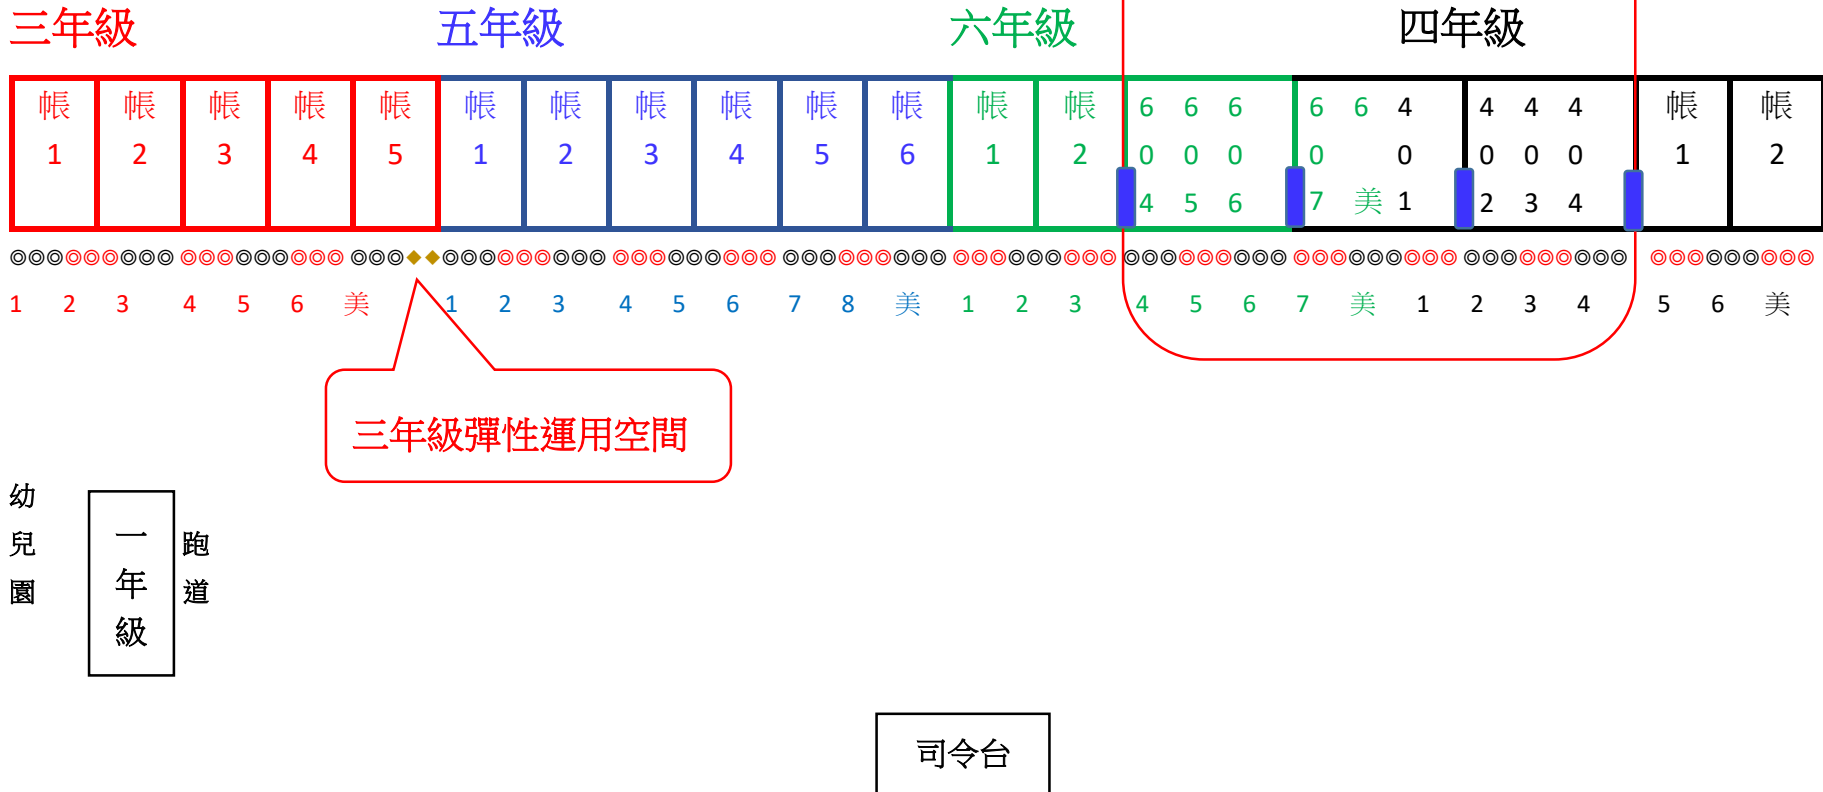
三年級　五年級　六年級　四年級

| 帳 1 | 帳 2 | 帳 3 | 帳 4 | 帳 5 | 帳 1 | 帳 2 | 帳 3 | 帳 4 | 帳 5 | 帳 6 | 帳 1 | 帳 2 | 6 6 6 0 0 0 4 5 6 | 6 6 4 0 0 7 美 1 | 4 4 4 0 0 0 2 3 4 | 帳 1 | 帳 2 |
|---|---|---|---|---|---|---|---|---|---|---|---|---|---|---|---|---|---|

◎◎◎◎◎◎◎◎◎ ◎◎◎◎◎◎◎◎◎ ◎◎◎◆◆◎◎◎◎◎◎◎◎◎ ◎◎◎◎◎◎◎◎◎ ◎◎◎◎◎◎◎◎◎ ◎◎◎◎◎◎◎◎◎ ◎◎◎◎◎◎◎◎◎ ◎◎◎◎◎◎◎◎◎ ◎◎◎◎◎◎◎◎◎ ◎◎◎◎◎◎◎◎◎

1 2 3 4 5 6 美 1 2 3 4 5 6 7 8 美 1 2 3 4 5 6 7 美 1 2 3 4 5 6 美

三年級彈性運用空間

幼兒園

一年級

跑道

司令台